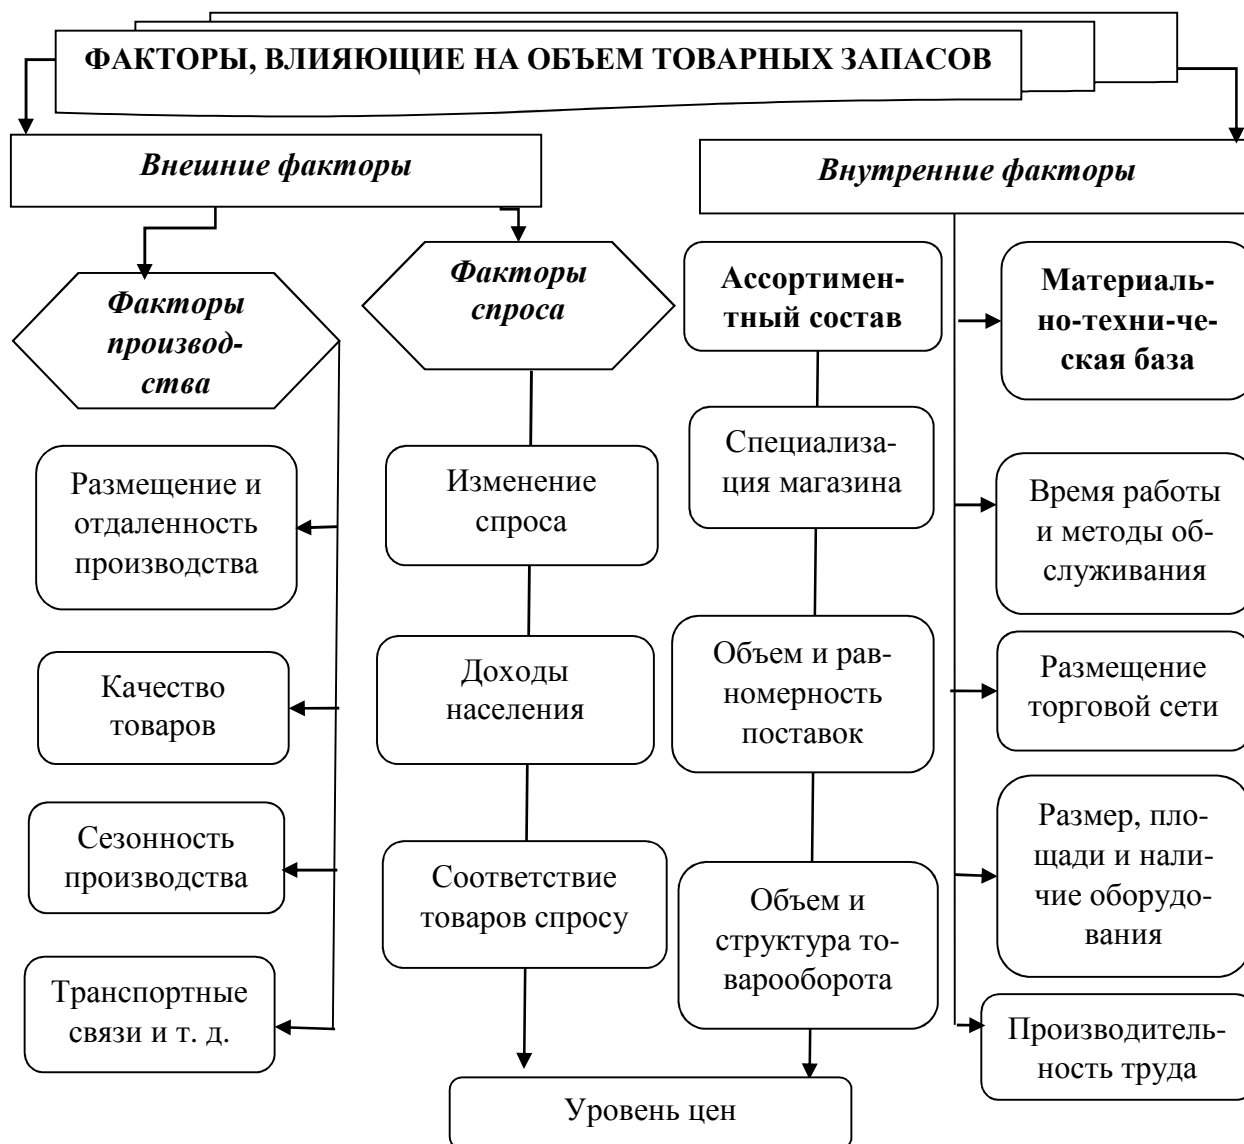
ФАКТОРЫ, ВЛИЯЮЩИЕ НА ОБЪЕМ ТОВАРНЫХ ЗАПАСОВ

Внешние факторы

Внутренние факторы

Факторы производства

Факторы спроса

Ассортиментный состав

Материально-техни-ческая база

Размещение и отдаленность производства

Качество товаров

Сезонность производства

Транспортные связи и т. д.

Изменение спроса

Доходы населения

Соответствие товаров спросу

Специализация магазина

Объем и равномерность поставок

Объем и структура товарооборота

Время работы и методы обслуживания

Размещение торговой сети

Размер, площади и наличие оборудования

Производительность труда

Уровень цен